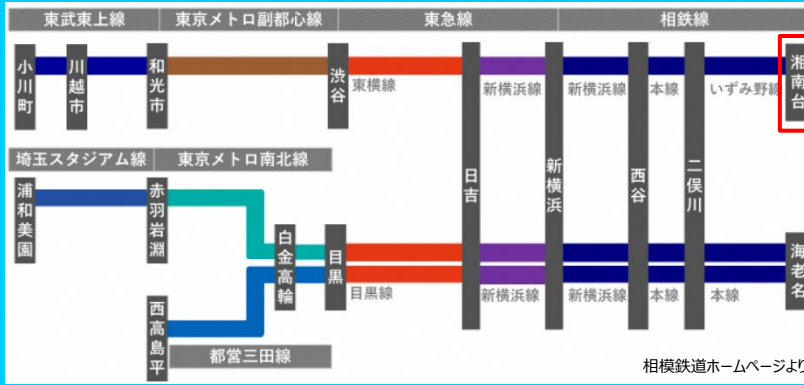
東武東上線
東京メトロ副都心線
東急線
相鉄線

小川町
川越市
和光市
渋谷
東横線
新横浜線
新横浜線
本線
いずみ野線
湘南台

埼玉スタジアム線
東京メトロ南北線

浦和美園
赤羽岩淵
白金高輪
目黒
日吉
新横浜
西谷
二俣川
海老名

目黒線
新横浜線
新横浜線
本線
本線

西高島平
都営三田線

相模鉄道ホームページより